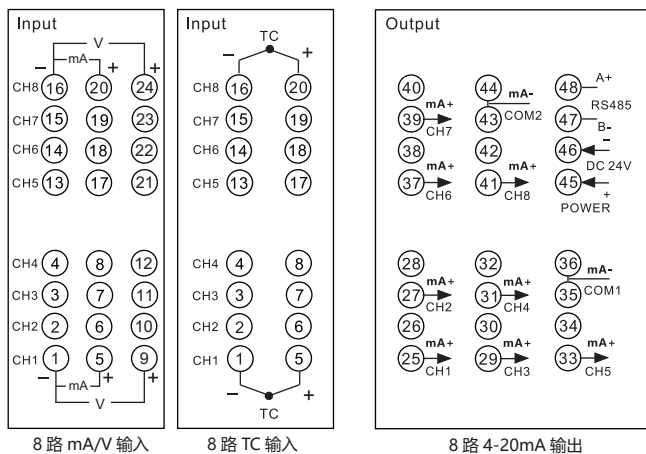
Input

V
mA
−
+
+
CH8 16 20 24
CH7 15 19 23
CH6 14 18 22
CH5 13 17 21

CH4 4 8 12
CH3 3 7 11
CH2 2 6 10
CH1 1 5 9
−
mA
+
+
V

8 路 mA/V 输入

Input

TC
−
+
CH8 16 20
CH7 15 19
CH6 14 18
CH5 13 17

CH4 4 8
CH3 3 7
CH2 2 6
CH1 1 5
−
+
TC

8 路 TC 输入

Output

40
mA+
39 CH7
38
mA+
37 CH6

44 mA-
43 COM2
42
mA+
41 CH8

48 A+
RS485
47 B-
−
46
DC 24V
45
+
POWER

28
mA+
27 CH2
26
mA+
25 CH1

32
mA+
31 CH4
30
mA+
29 CH3

36 mA-
35 COM1
34
mA+
33 CH5

8 路 4-20mA 输出